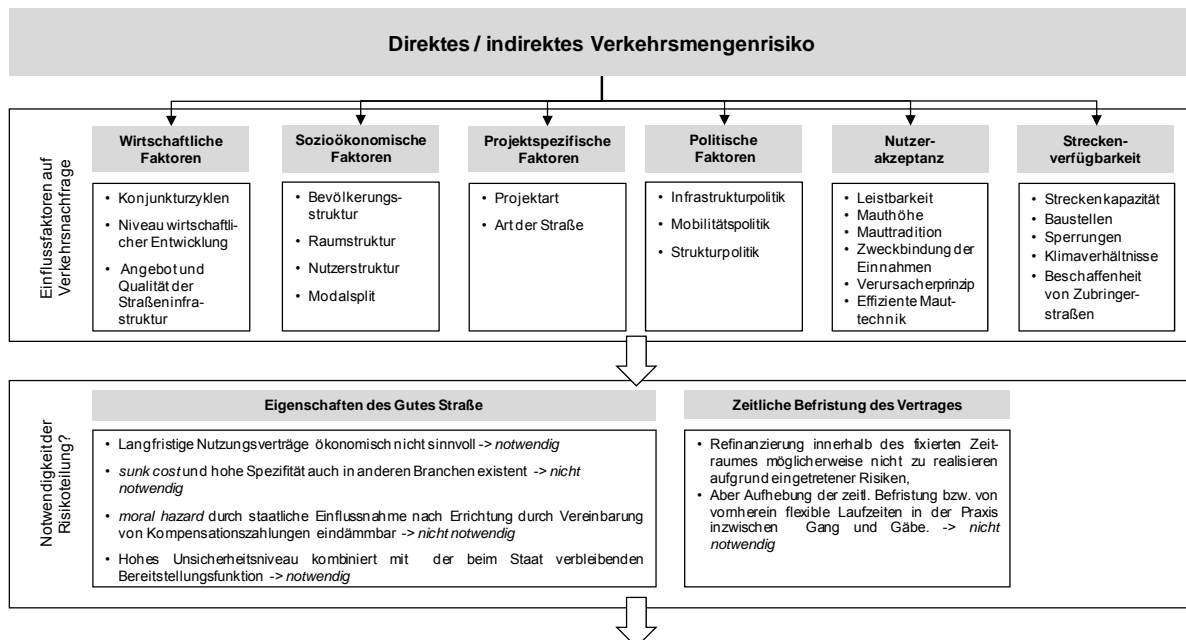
Direktes / indirektes Verkehrsmengenrisiko

Einflussfaktoren auf Verkehrsnachfrage

Wirtschaftliche Faktoren
• Konjunkturzyklen
• Niveau wirtschaftlicher Entwicklung
• Angebot und Qualität der Straßeninfrastruktur

Sozioökonomische Faktoren
• Bevölkerungsstruktur
• Raumstruktur
• Nutzerstruktur
• Modalsplit

Projektspezifische Faktoren
• Projektart
• Art der Straße

Politische Faktoren
• Infrastrukturpolitik
• Mobilitätspolitik
• Strukturpolitik

Nutzerakzeptanz
• Leistbarkeit
• Mauthöhe
• Mauttradition
• Zweckbindung der Einnahmen
• Verursacherprinzip
• Effiziente Mauttechnik

Streckenverfügbarkeit
• Streckenkapazität
• Baustellen
• Sperrungen
• Klimaverhältnisse
• Beschaffenheit von Zubringerstraßen

Notwendigkeit der Risikoteilung?

Eigenschaften des Gutes Straße
• Langfristige Nutzungsverträge ökonomisch nicht sinnvoll -> *notwendig*
• *sunk cost* und hohe Spezifität auch in anderen Branchen existent -> *nicht notwendig*
• *moral hazard* durch staatliche Einflussnahme nach Errichtung durch Vereinbarung von Kompensationszahlungen eindämmbar -> *nicht notwendig*
• Hohes Unsicherheitsniveau kombiniert mit der beim Staat verbleibenden Bereitstellungsfunktion -> *notwendig*

Zeitliche Befristung des Vertrages
• Refinanzierung innerhalb des fixierten Zeitraumes möglicherweise nicht zu realisieren aufgrund eingetretener Risiken,
• Aber Aufhebung der zeitl. Befristung bzw. von vornherein flexible Laufzeiten in der Praxis inzwischen Gang und Gäbe. -> *nicht notwendig*